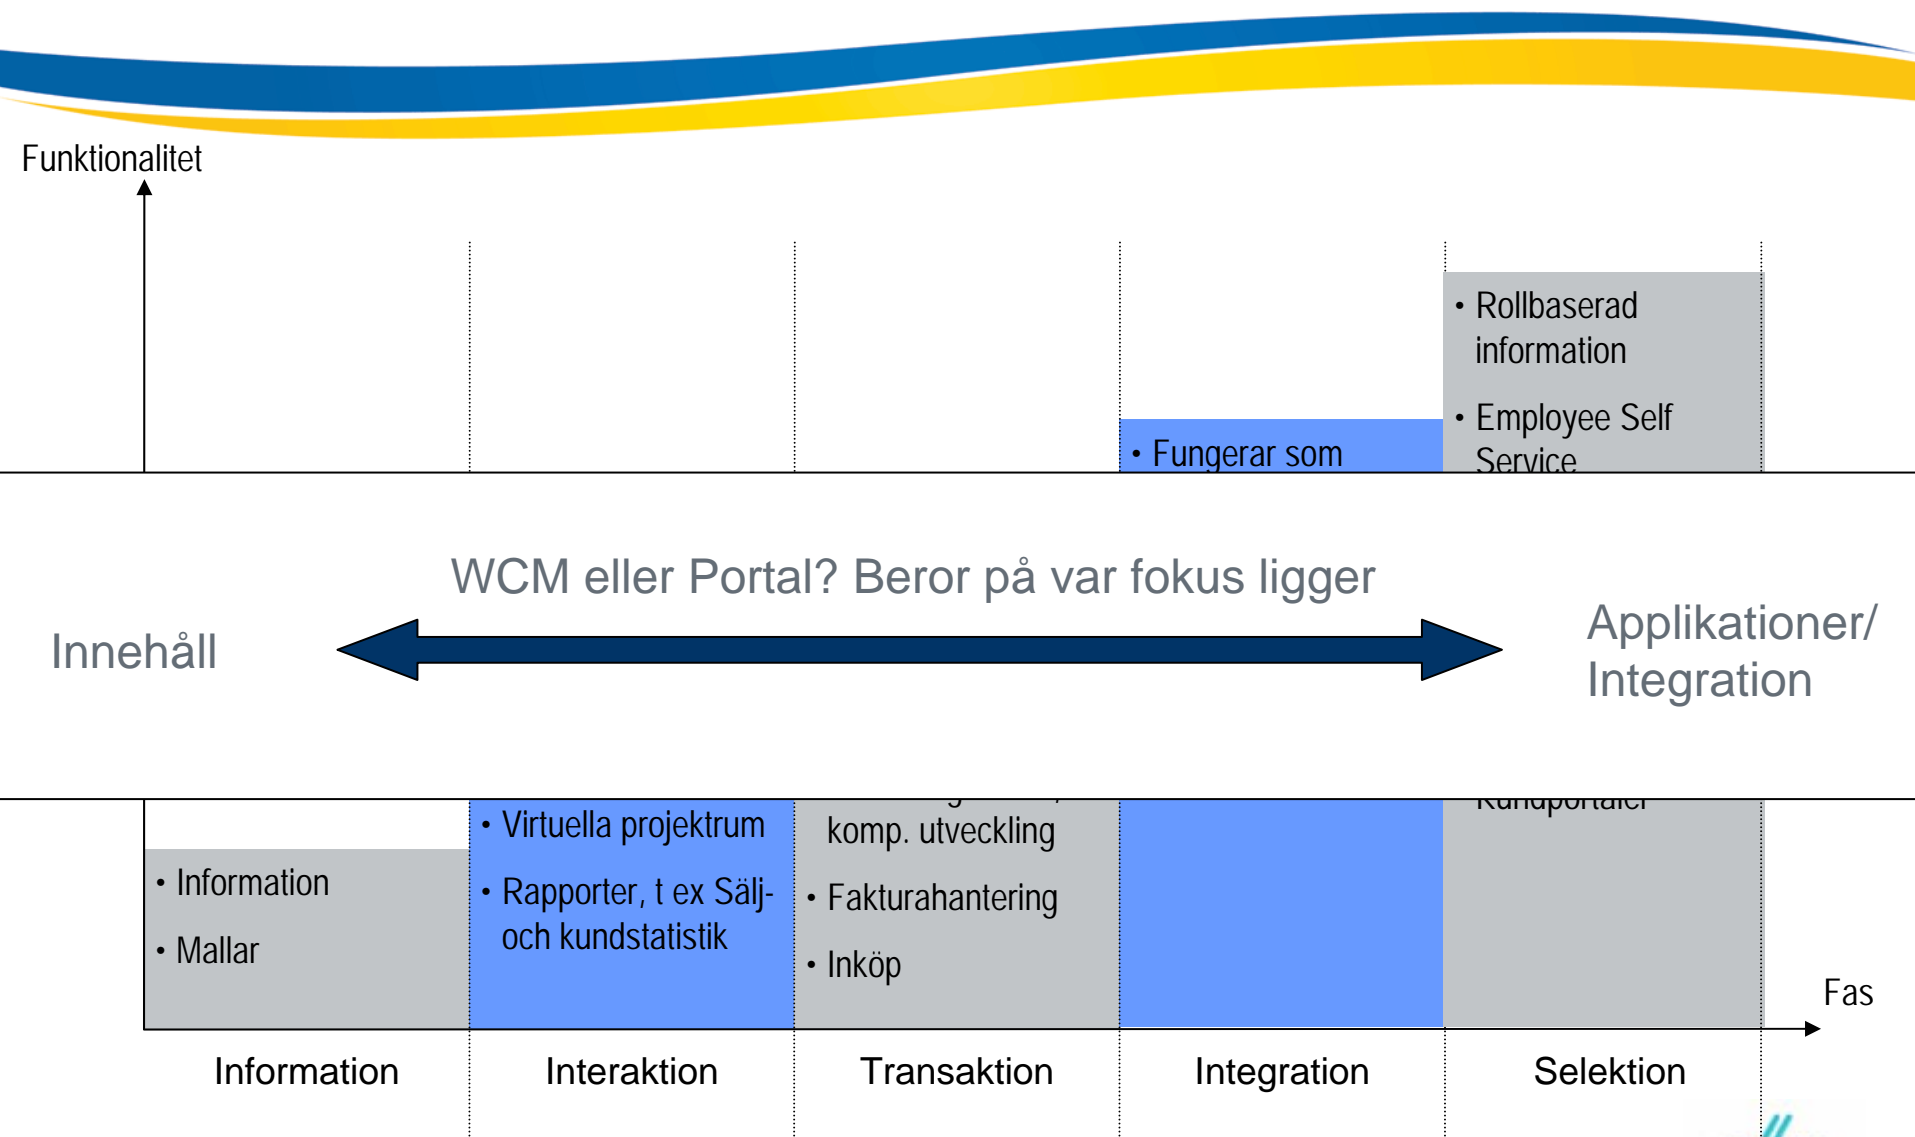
Funktionalitet

• Rollbaserad information

• Employee Self Service

• Fungerar som

WCM eller Portal? Beror på var fokus ligger

Innehåll

Applikationer/ Integration

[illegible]

• Virtuella projektrum

• Rapporter, t ex Sälj- och kundstatistik

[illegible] komp. utveckling

• Fakturahantering

• Inköp

• Information

• Mallar

Fas

Information

Interaktion

Transaktion

Integration

Selektion